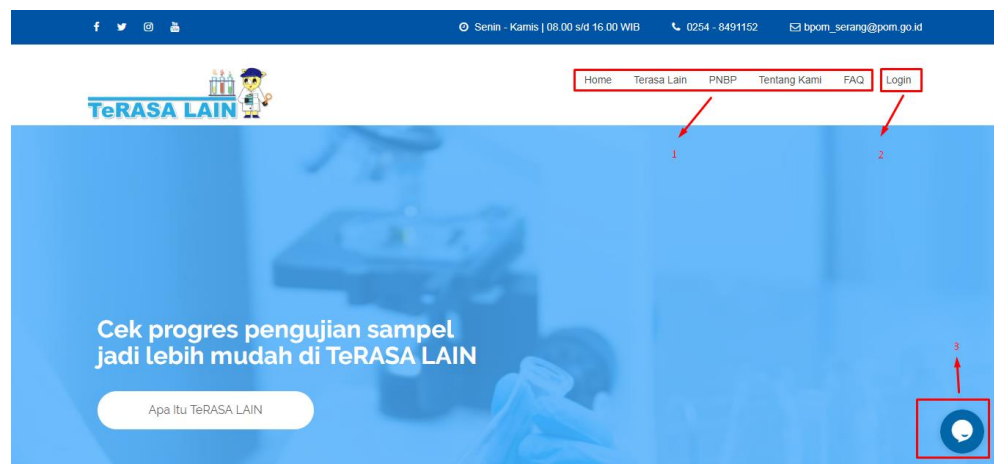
Senin - Kamis | 08.00 s/d 16.00 WIB
0254 - 8491152
bpom_serang@pom.go.id

TeRASA LAIN

Home Terasa Lain PNBP Tentang Kami FAQ
Login

1
2

Cek progres pengujian sampel jadi lebih mudah di TeRASA LAIN

Apa Itu TeRASA LAIN

3